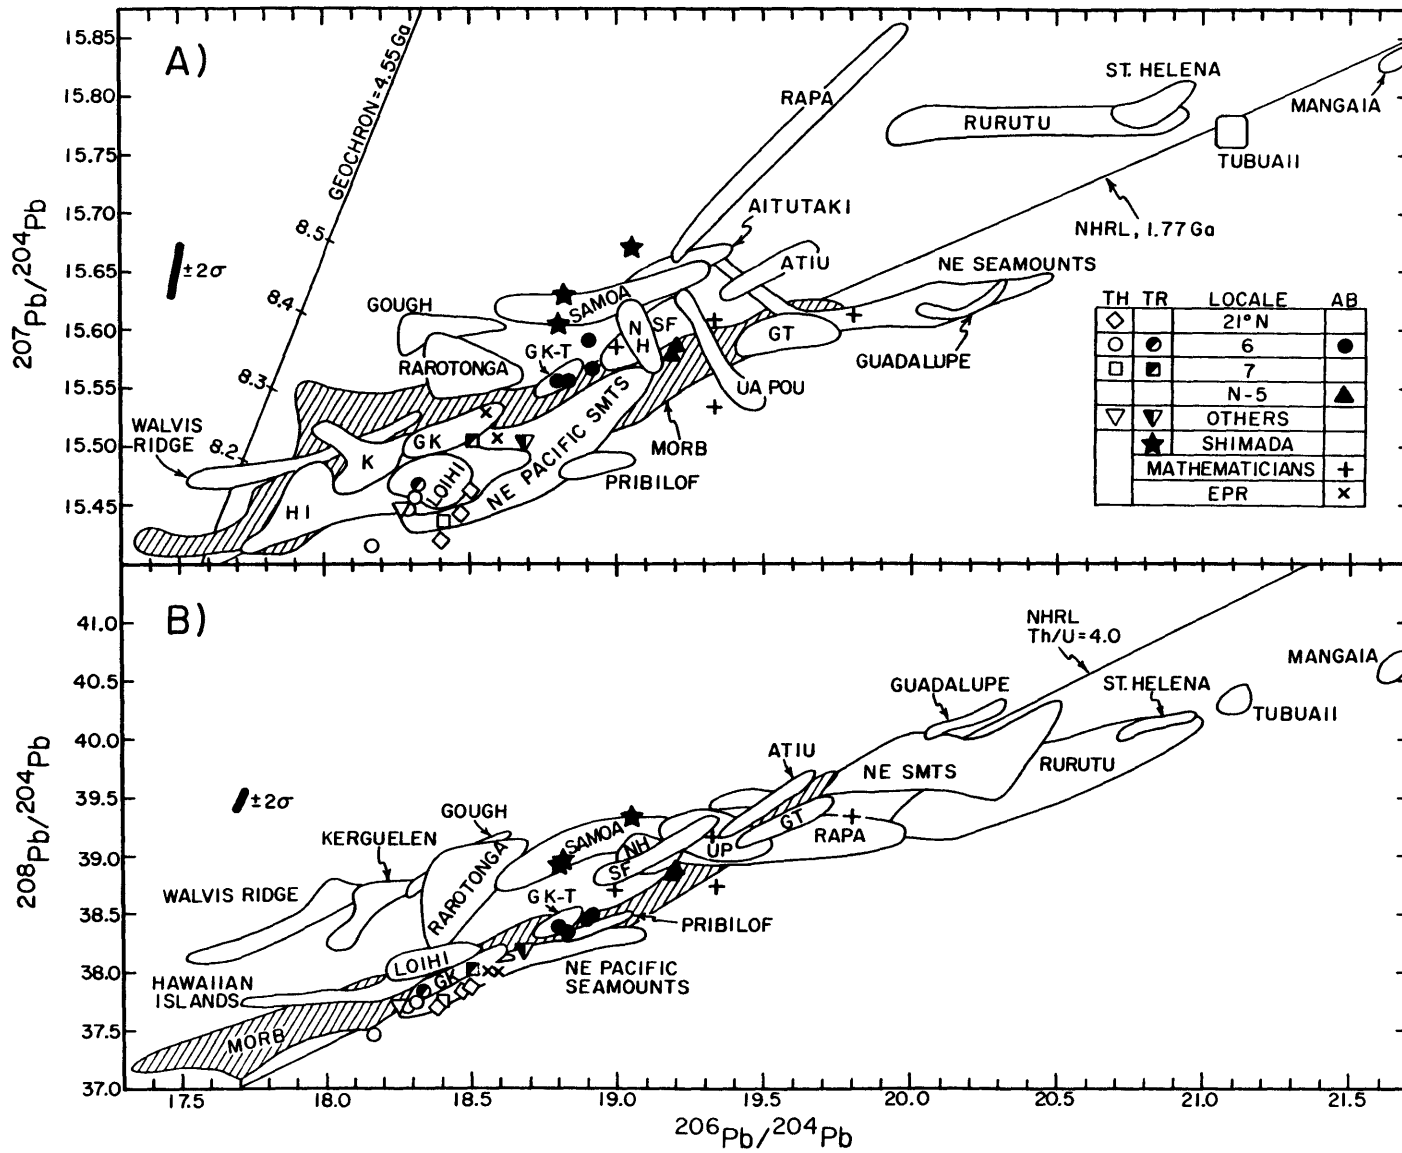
A)

$^{207}Pb/^{204}Pb$

15.85
15.80
15.75
15.70
15.65
15.60
15.55
15.50
15.45

±2σ

GEOCHRON = 4.55 Ga
8.5
8.4
8.3
8.2

RAPA
ST. HELENA
RURUTU
TUBUAII
MANGAIA
NHRL, 1.77 Ga
AITUTAKI
ATIU
NE SEAMOUNTS
GOUGH
SAMOA
N
H
SF
GT
GUADALUPE
RAROTONGA
GK-T
UA POU
WALVIS RIDGE
GK
K
LOIHI
NE PACIFIC SMTS
MORB
PRIBILOF
HI

| TH | TR | LOCALE | AB |
|---|---|---|---|
| ◇ | | 21° N | |
| ○ | | 6 | ● |
| □ | | 7 | |
| | | N-5 | ▲ |
| ▽ | ▼ | OTHERS | |
| | ★ | SHIMADA | |
| | | MATHEMATICIANS | + |
| | | EPR | × |

B)

$^{208}Pb/^{204}Pb$

41.0
40.5
40.0
39.5
39.0
38.5
38.0
37.5
37.0

±2σ

NHRL Th/U = 4.0
MANGAIA
GUADALUPE
ST. HELENA
TUBUAII
ATIU
NE SMTS
RURUTU
GOUGH
KERGUELEN
SAMOA
NH
GT
RAPA
UP
SF
WALVIS RIDGE
RAROTONGA
GK-T
PRIBILOF
LOIHI
NE PACIFIC SEAMOUNTS
HAWAIIAN ISLANDS
GK
MORB

17.5
18.0
18.5
19.0
19.5
20.0
20.5
21.0
21.5

$^{206}Pb/^{204}Pb$